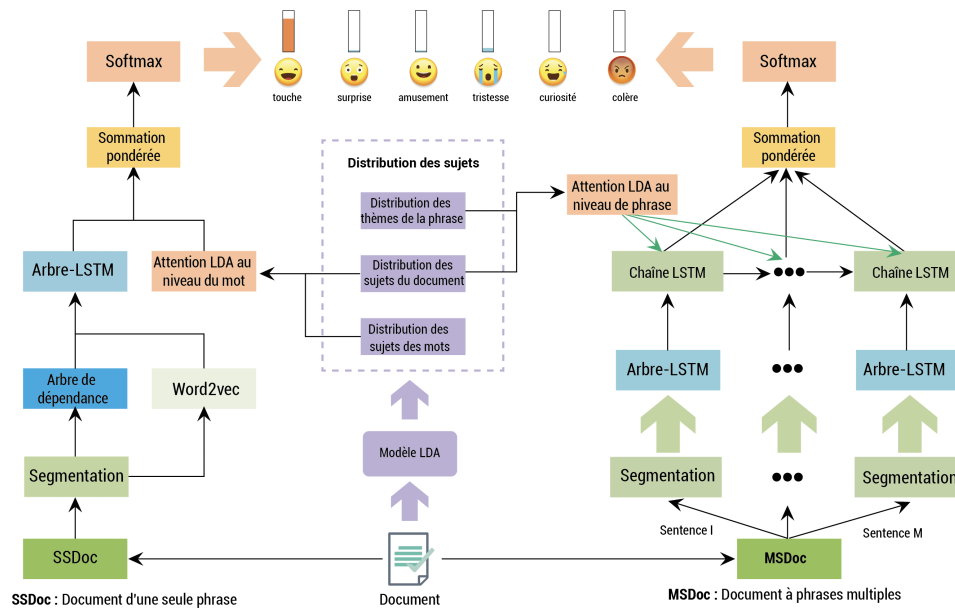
Softmax

touche surprise amusement tristesse curiosité colère

Softmax

Sommation pondérée

Distribution des sujets

Sommation pondérée

Distribution des thèmes de la phrase

Attention LDA au niveau de phrase

Arbre-LSTM

Attention LDA au niveau du mot

Distribution des sujets du document

Chaîne LSTM

●●●

Chaîne LSTM

Distribution des sujets des mots

Arbre de dépendance

Word2vec

Arbre-LSTM

●●●

Arbre-LSTM

Modèle LDA

Segmentation

Segmentation

●●●

Segmentation

Sentence I

Sentence M

SSDoc

MSDoc

Document

SSDoc : Document d'une seule phrase

MSDoc : Document à phrases multiples